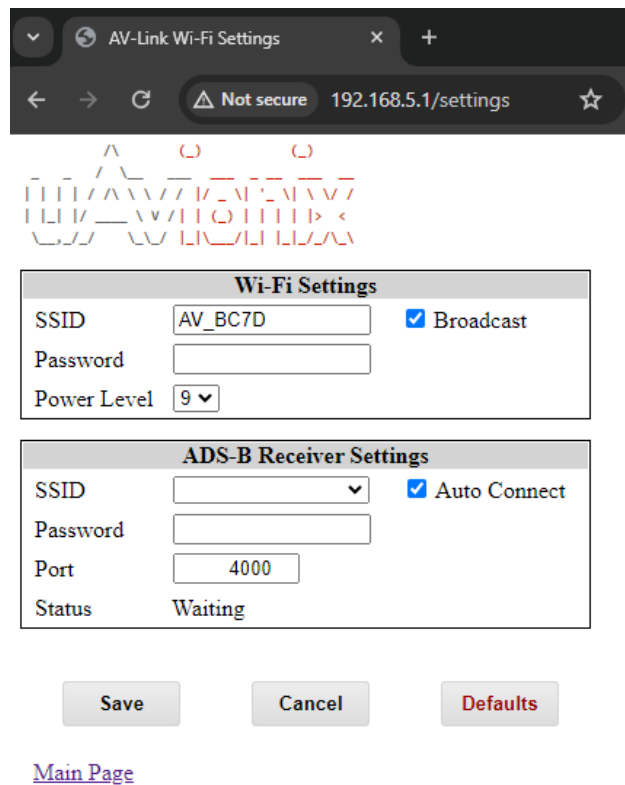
AV-Link Wi-Fi Settings

Not secure 192.168.5.1/settings

Wi-Fi Settings

| | | |
|---|---|---|
| SSID | AV_BC7D | Broadcast |
| Password | | |
| Power Level | 9 | |

ADS-B Receiver Settings

| | | |
|---|---|---|
| SSID | | Auto Connect |
| Password | | |
| Port | 4000 | |
| Status | Waiting | |

Save Cancel Defaults

Main Page